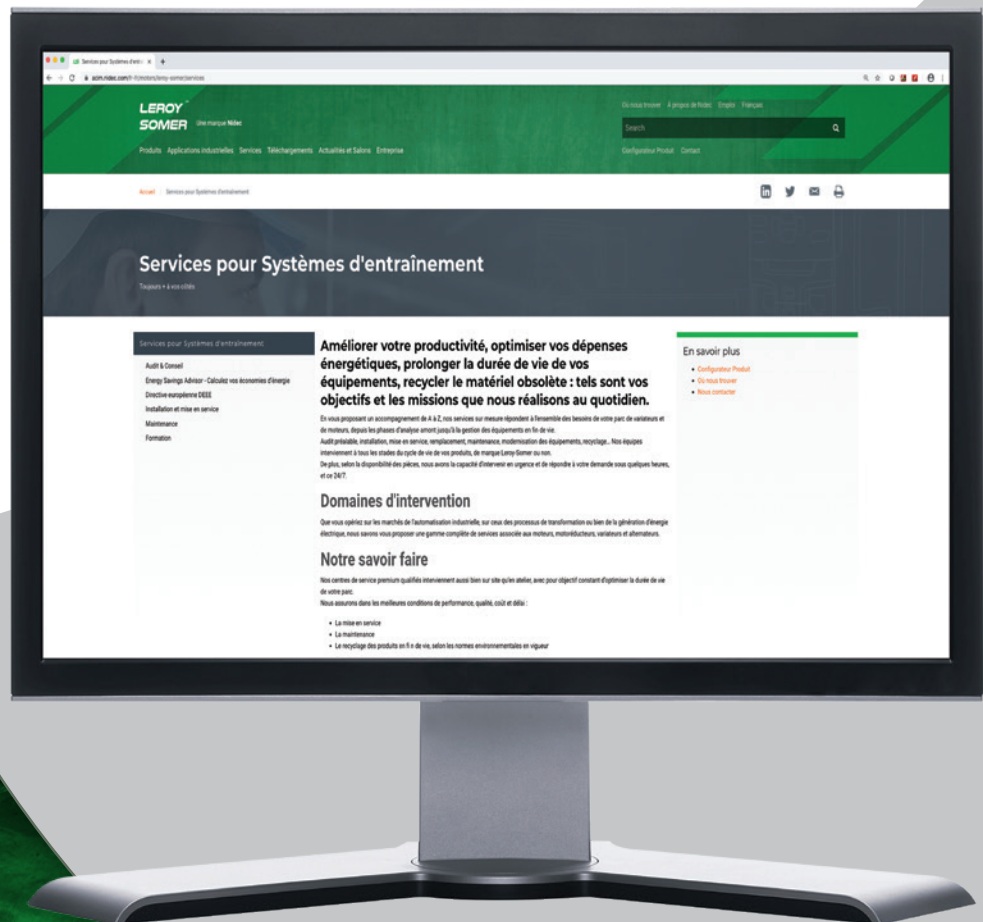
Services pour Systèmes d'entra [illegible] ×

acim.nidec.com/fr-fr/motors/leroy-somer/services

LEROY SOMER Une marque Nidec

Où nous trouver À propos de Nidec Emploi Français

Search

Produits Applications industrielles Services Téléchargements Actualités et Salons Entreprise

Configurateur Produit Contact

Accueil Services pour Systèmes d'entraînement

Services pour Systèmes d'entraînement

Toujours + à vos côtés

Services pour Systèmes d'entraînement

Audit & Conseil

Energy Savings Advisor - Calculez vos économies d'énergie

Directive européenne DEEE

Installation et mise en service

Maintenance

Formation

Améliorer votre productivité, optimiser vos dépenses énergétiques, prolonger la durée de vie de vos équipements, recycler le matériel obsolète : tels sont vos objectifs et les missions que nous réalisons au quotidien.

En vous proposant un accompagnement de A à Z, nos services sur mesure répondent à l'ensemble des besoins de votre parc de variateurs et de moteurs, depuis les phases d'analyse amont jusqu'à la gestion des équipements en fin de vie.
Audit préalable, installation, mise en service, remplacement, maintenance, modernisation des équipements, recyclage... Nos équipes interviennent à tous les stades du cycle de vie de vos produits, de marque Leroy-Somer ou non.
De plus, selon la disponibilité des pièces, nous avons la capacité d'intervenir en urgence et de répondre à votre demande sous quelques heures, et ce 24/7.

Domaines d'intervention

Que vous opériez sur les marchés de l'automatisation industrielle, sur ceux des processus de transformation ou bien de la génération d'énergie électrique, nous savons vous proposer une gamme complète de services associée aux moteurs, motoréducteurs, variateurs et alternateurs.

Notre savoir faire

Nos centres de service premium qualifiés interviennent aussi bien sur site qu'en atelier, avec pour objectif constant d'optimiser la durée de vie de votre parc.
Nous assurons dans les meilleures conditions de performance, qualité, coût et délai :

• La mise en service
• La maintenance
• Le recyclage des produits en fin de vie, selon les normes environnementales en vigueur

En savoir plus

• Configurateur Produit
• Où nous trouver
• Nous contacter